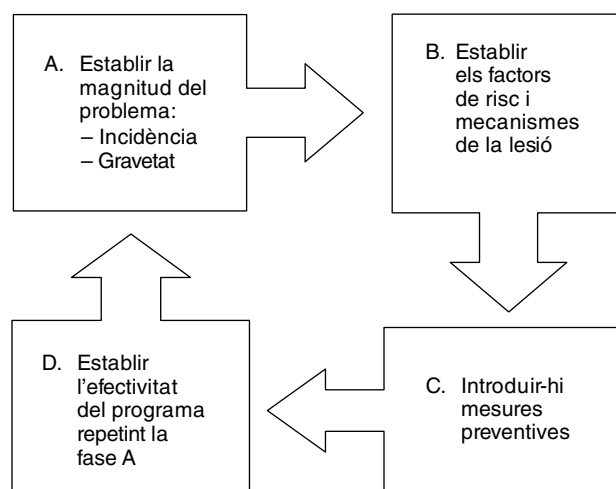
A. Establir la magnitud del problema:
– Incidència
– Gravetat

B. Establir els factors de risc i mecanismes de la lesió

C. Introduir-hi mesures preventives

D. Establir l'efectivitat del programa repetint la fase A